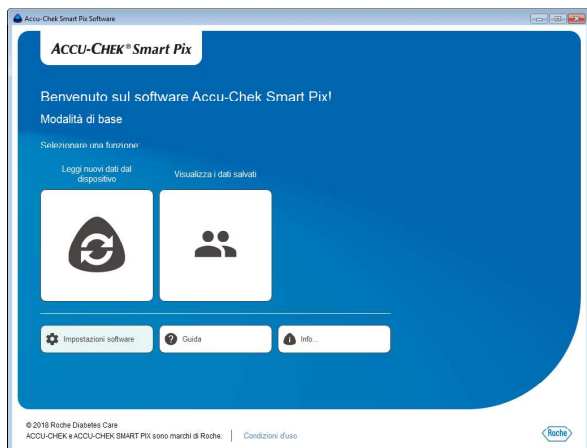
Accu-Chek Smart Pix Software

ACCU-CHEK® Smart Pix

Benvenuto sul software Accu-Chek Smart Pix!

Modalità di base

Selezionare una funzione:

Leggi nuovi dati dal dispositivo

Visualizza i dati salvati

Impostazioni software

Guida

Info...

© 2018 Roche Diabetes Care
ACCU-CHEK e ACCU-CHEK SMART PIX sono marchi di Roche.

Condizioni d'uso

Roche